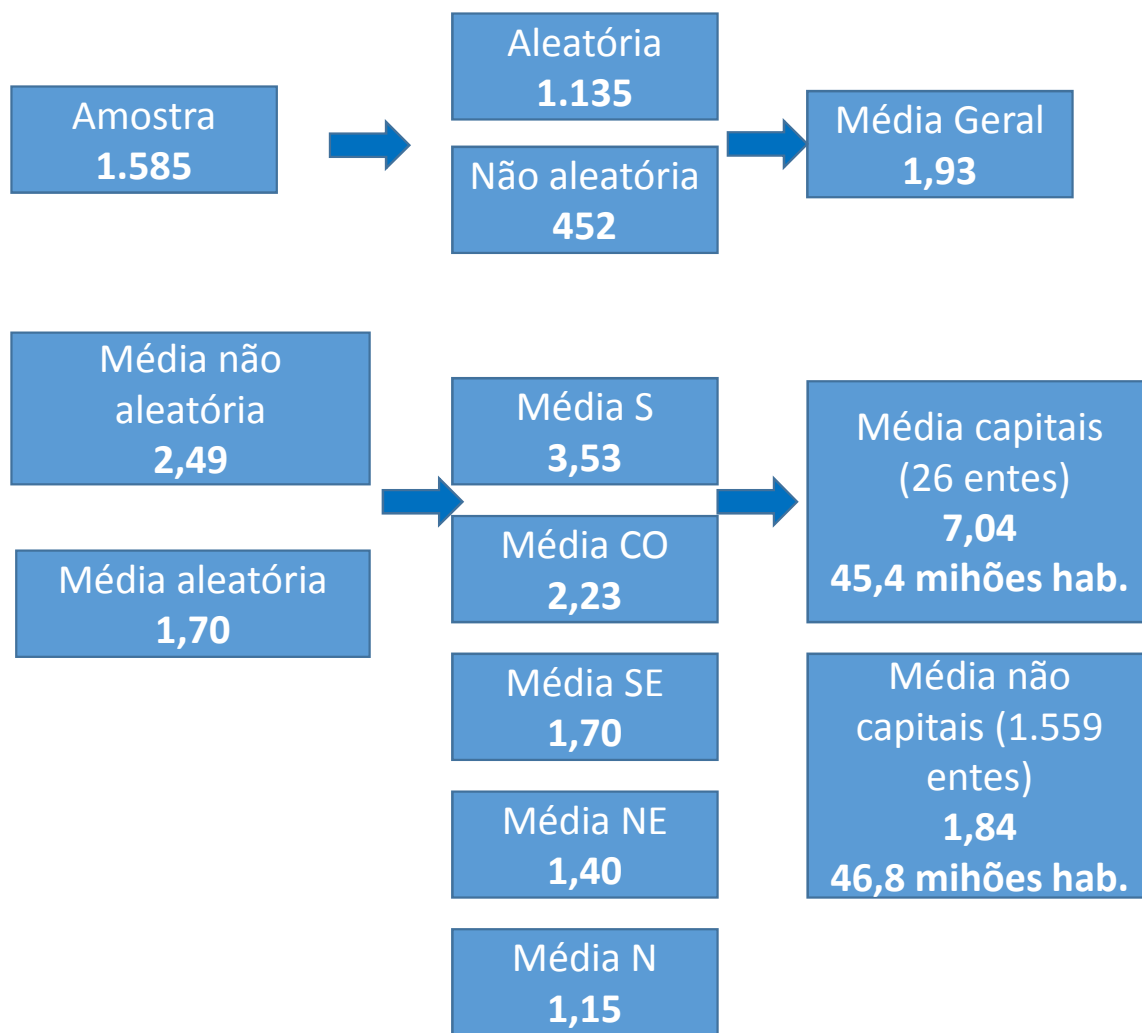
Amostra
**1.585**

Aleatória
**1.135**

Não aleatória
**452**

Média Geral
**1,93**

Média não aleatória
**2,49**

Média aleatória
**1,70**

Média S
**3,53**

Média CO
**2,23**

Média SE
**1,70**

Média NE
**1,40**

Média N
**1,15**

Média capitais (26 entes)
**7,04**
**45,4 mihões hab.**

Média não capitais (1.559 entes)
**1,84**
**46,8 mihões hab.**